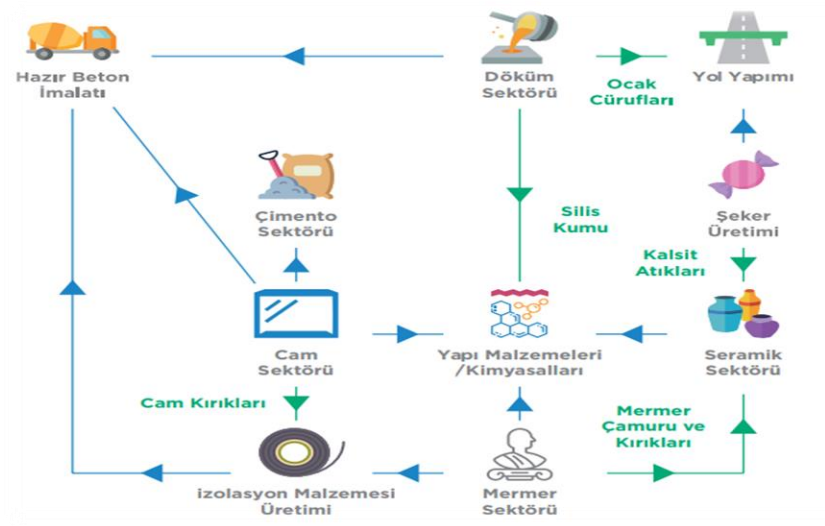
Hazır Beton İmalatı

Döküm Sektörü

Ocak Cürufları

Yol Yapımı

Çimento Sektörü

Silis Kumu

Şeker Üretimi

Kalsit Atıkları

Cam Sektörü

Yapı Malzemeleri /Kimyasalları

Seramik Sektörü

Cam Kırıkları

Mermer Çamuru ve Kırıkları

izolasyon Malzemesi Üretimi

Mermer Sektörü